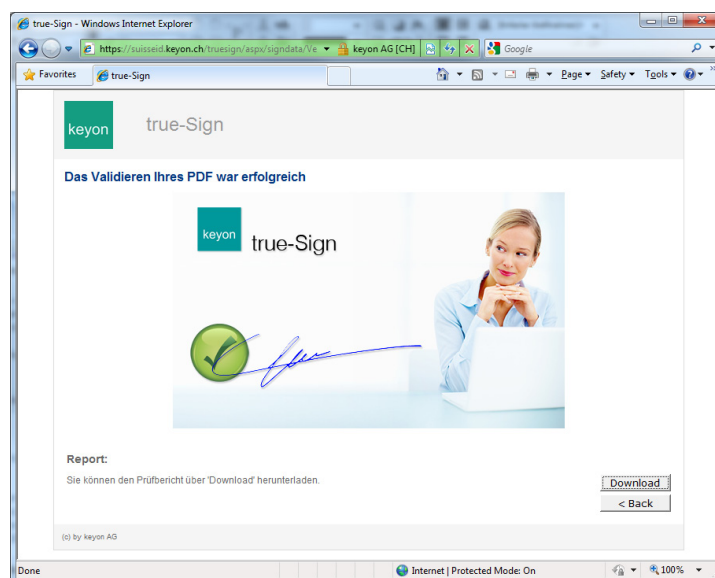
true-Sign - Windows Internet Explorer

https://suisseid.keyon.ch/truesign/aspx/signdata/Ve keyon AG [CH] Google

Favorites true-Sign

Page Safety Tools

keyon true-Sign

Das Validieren Ihres PDF war erfolgreich

keyon true-Sign

Report:

Sie können den Prüfbericht über 'Download' herunterladen.

Download

< Back

(c) by keyon AG

Done Internet | Protected Mode: On 100%